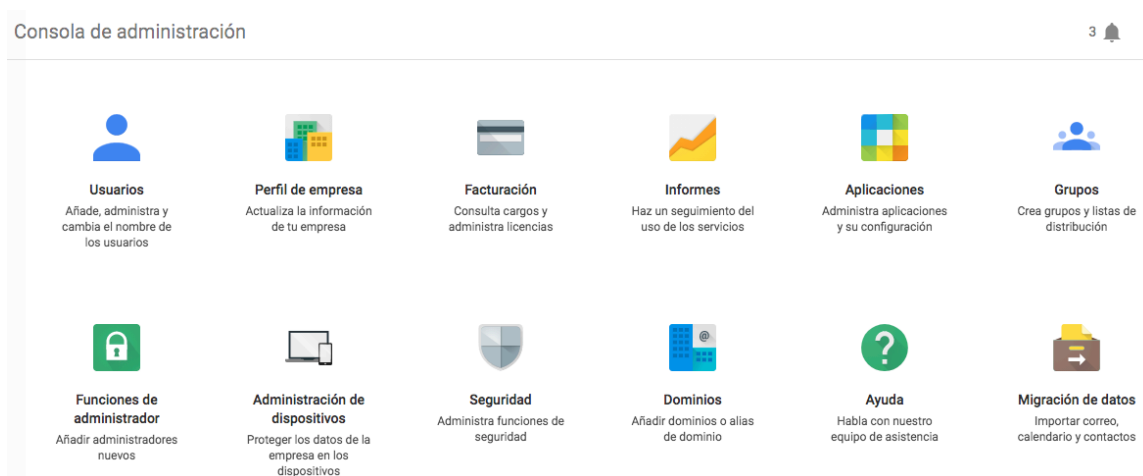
Consola de administración

3

Usuarios
Añade, administra y cambia el nombre de los usuarios

Perfil de empresa
Actualiza la información de tu empresa

Facturación
Consulta cargos y administra licencias

Informes
Haz un seguimiento del uso de los servicios

Aplicaciones
Administra aplicaciones y su configuración

Grupos
Crea grupos y listas de distribución

Funciones de administrador
Añadir administradores nuevos

Administración de dispositivos
Proteger los datos de la empresa en los dispositivos

Seguridad
Administra funciones de seguridad

Dominios
Añadir dominios o alias de dominio

Ayuda
Habla con nuestro equipo de asistencia

Migración de datos
Importar correo, calendario y contactos